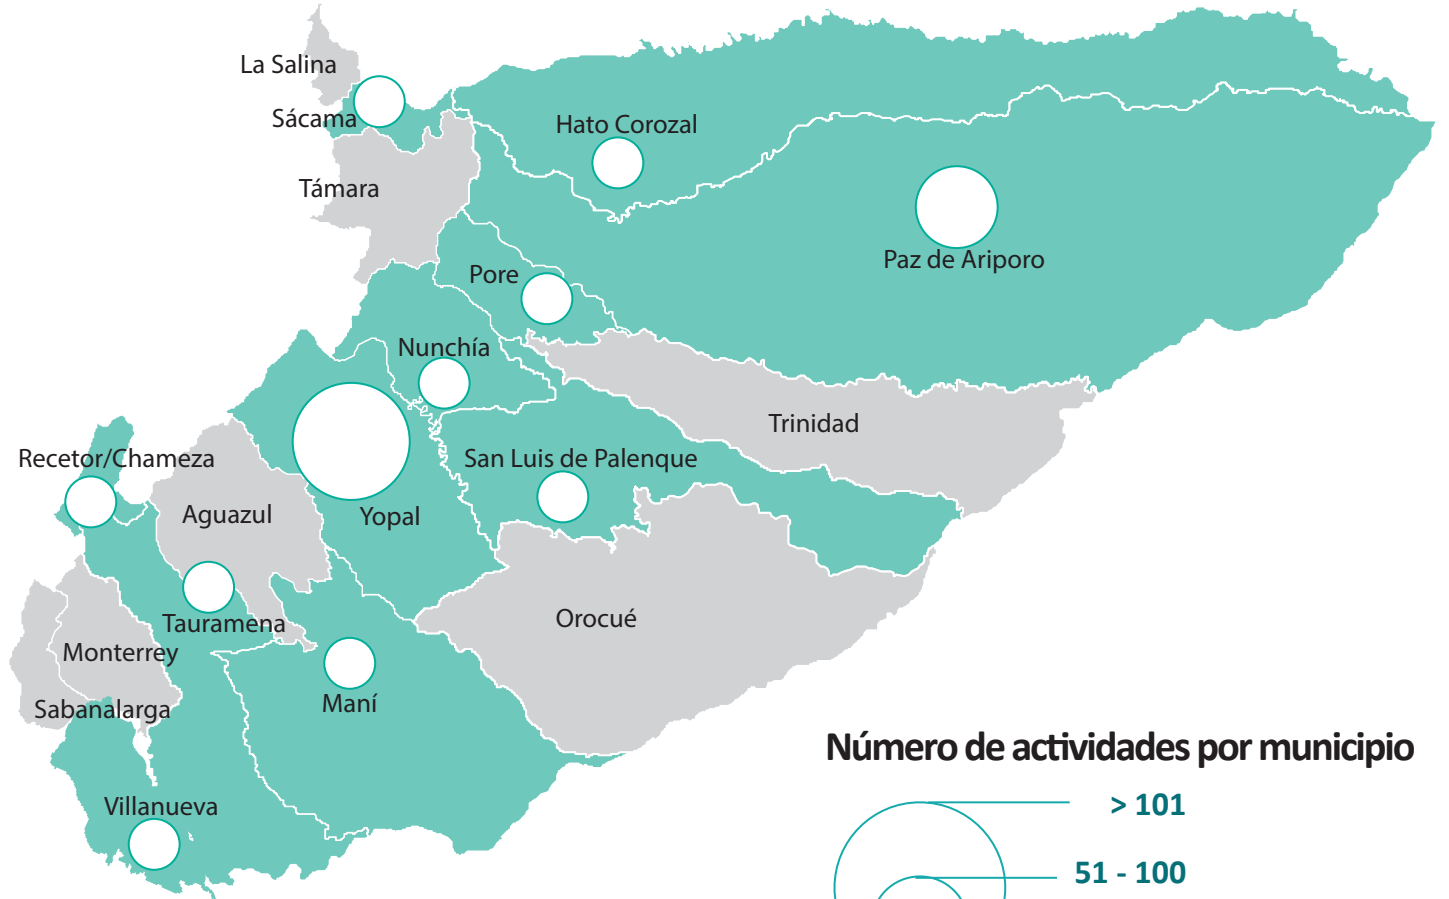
La Salina
Sácama
Támara
Hato Corozal
Paz de Ariporo
Pore
Nunchía
Trinidad
Recetor/Chameza
San Luis de Palenque
Aguazul
Yopal
Tauramena
Orocué
Monterrey
Maní
Sabanalarga
Villanueva

Número de actividades por municipio
> 101
51 - 100